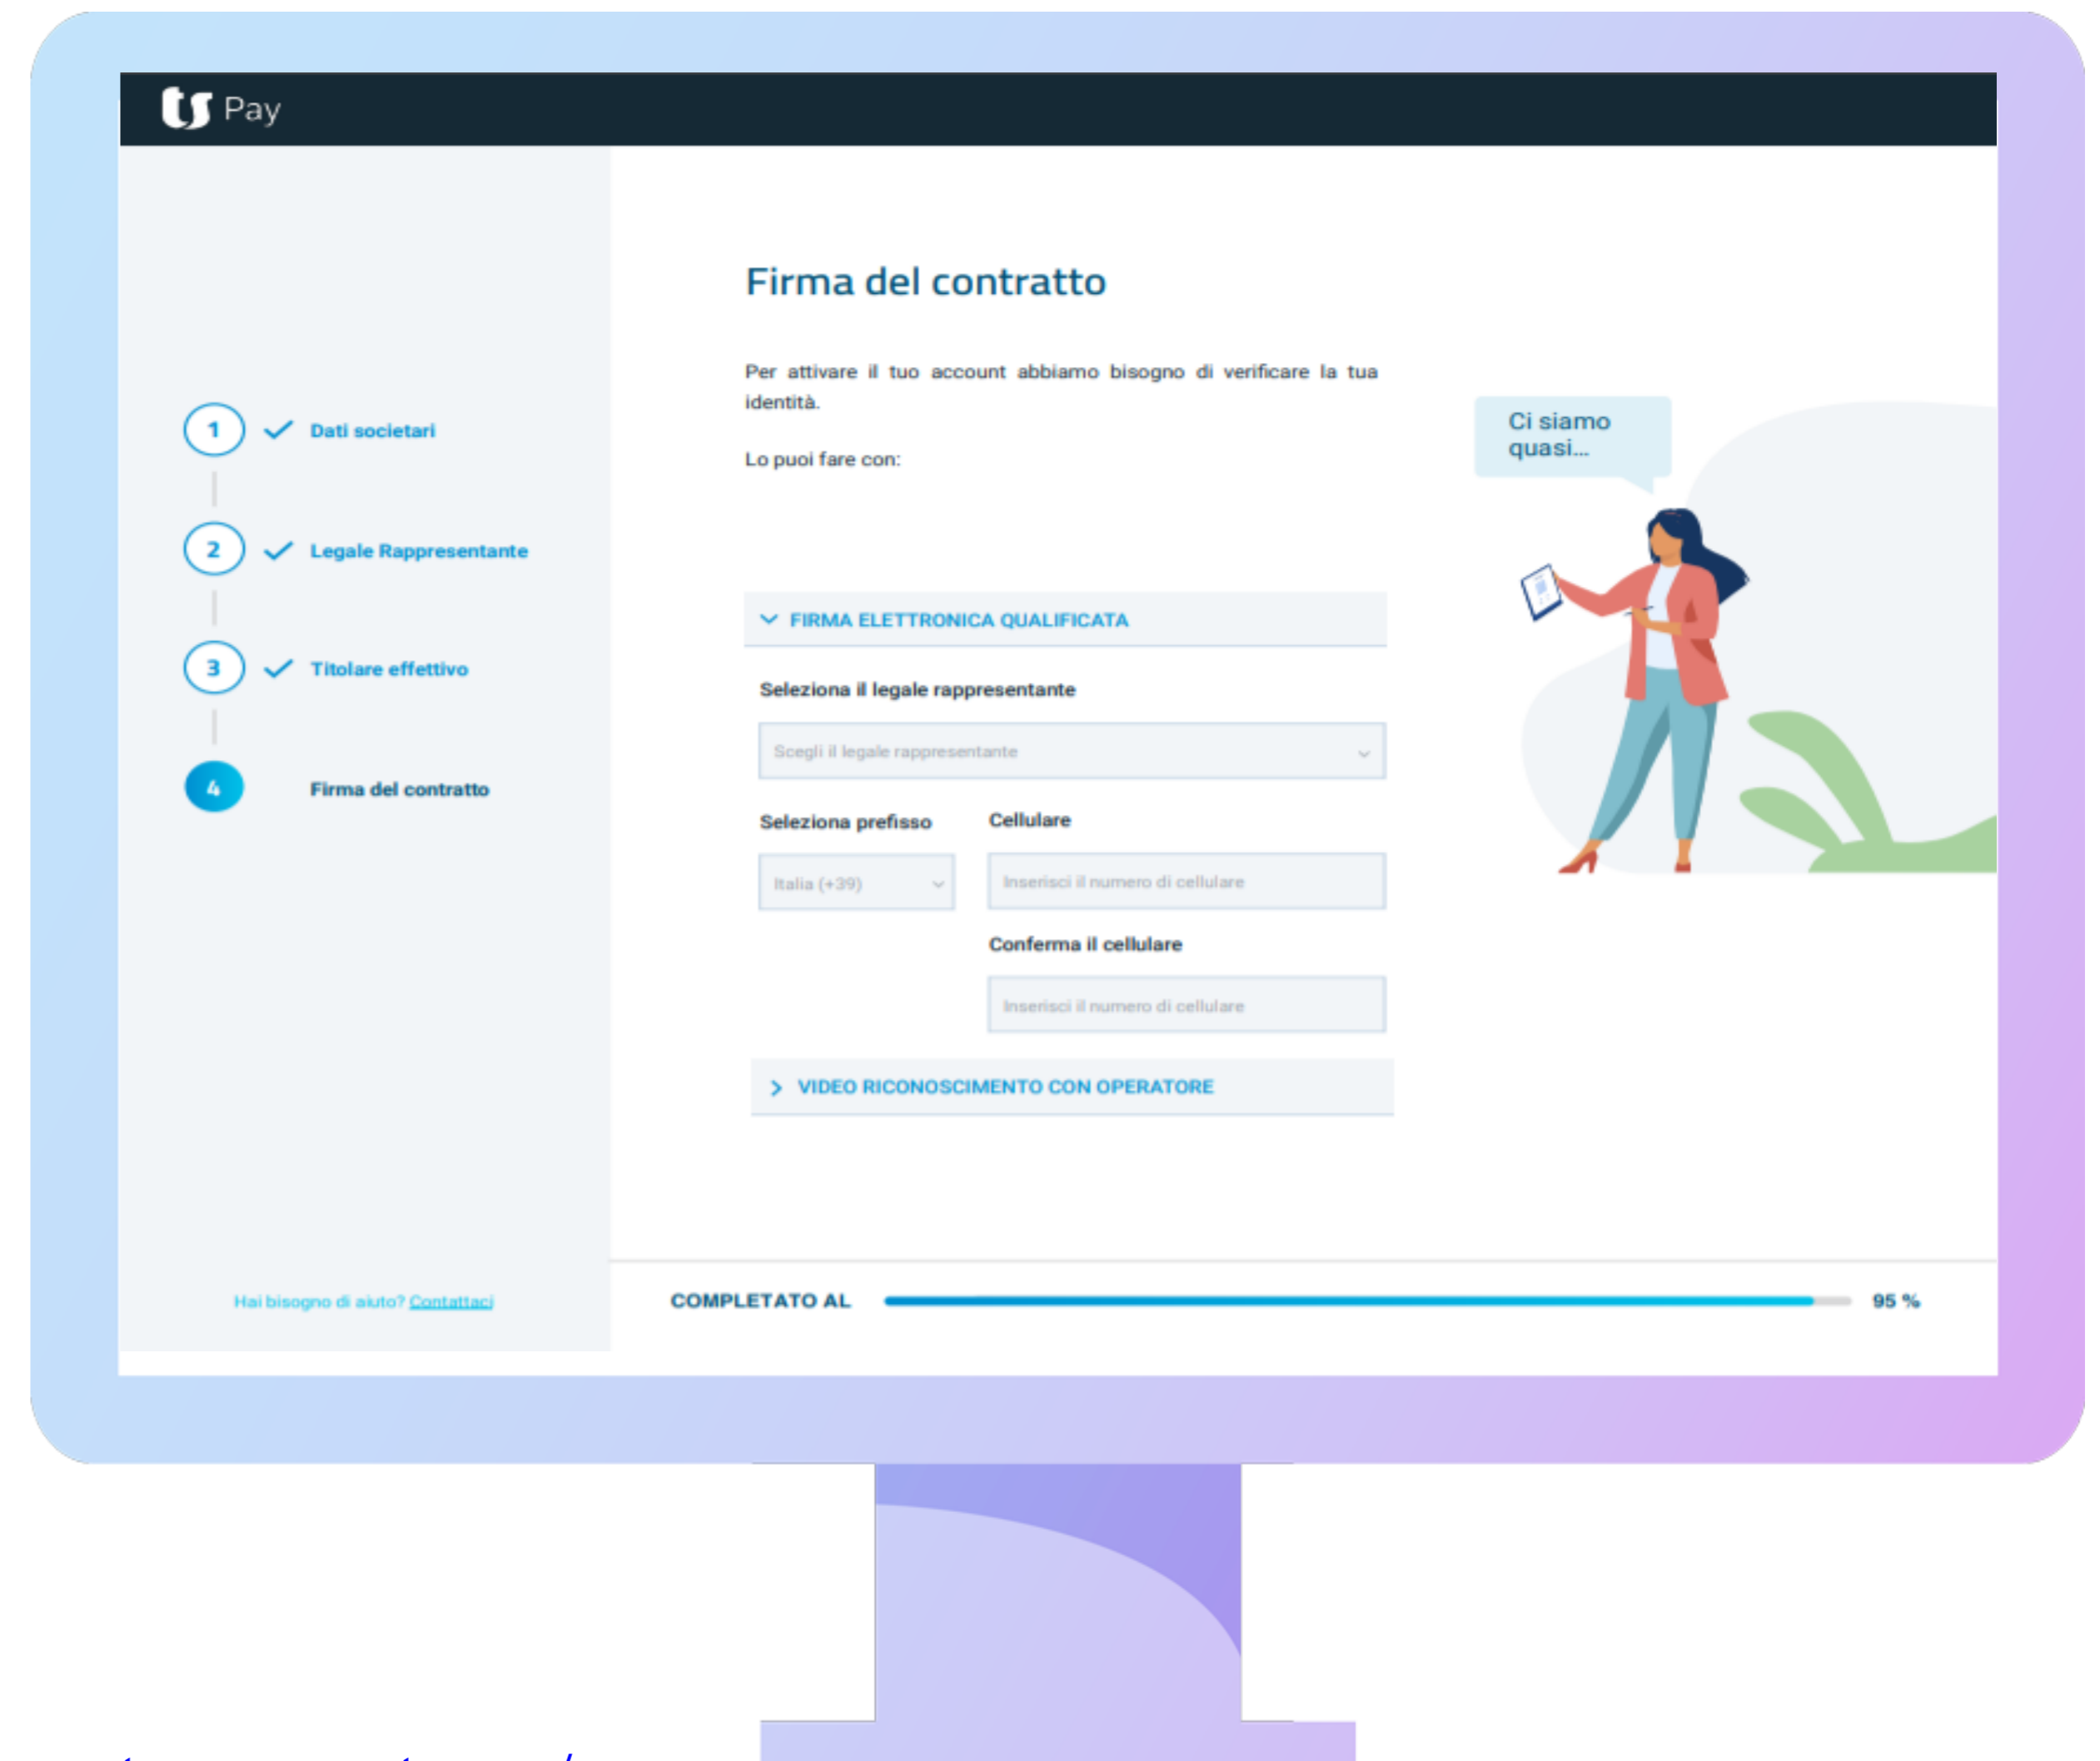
ts Pay

1 Dati societari

2 Legale Rappresentante

3 Titolare effettivo

4 Firma del contratto

Hai bisogno di aiuto? Contattaci

Firma del contratto

Per attivare il tuo account abbiamo bisogno di verificare la tua identità.

Lo puoi fare con:

FIRMA ELETTRONICA QUALIFICATA

Seleziona il legale rappresentante

Scegli il legale rappresentante

Seleziona prefisso

Italia (+39)

Cellulare

Inserisci il numero di cellulare

Conferma il cellulare

Inserisci il numero di cellulare

VIDEO RICONOSCIMENTO CON OPERATORE

Ci siamo quasi...

COMPLETATO AL 95 %

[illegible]